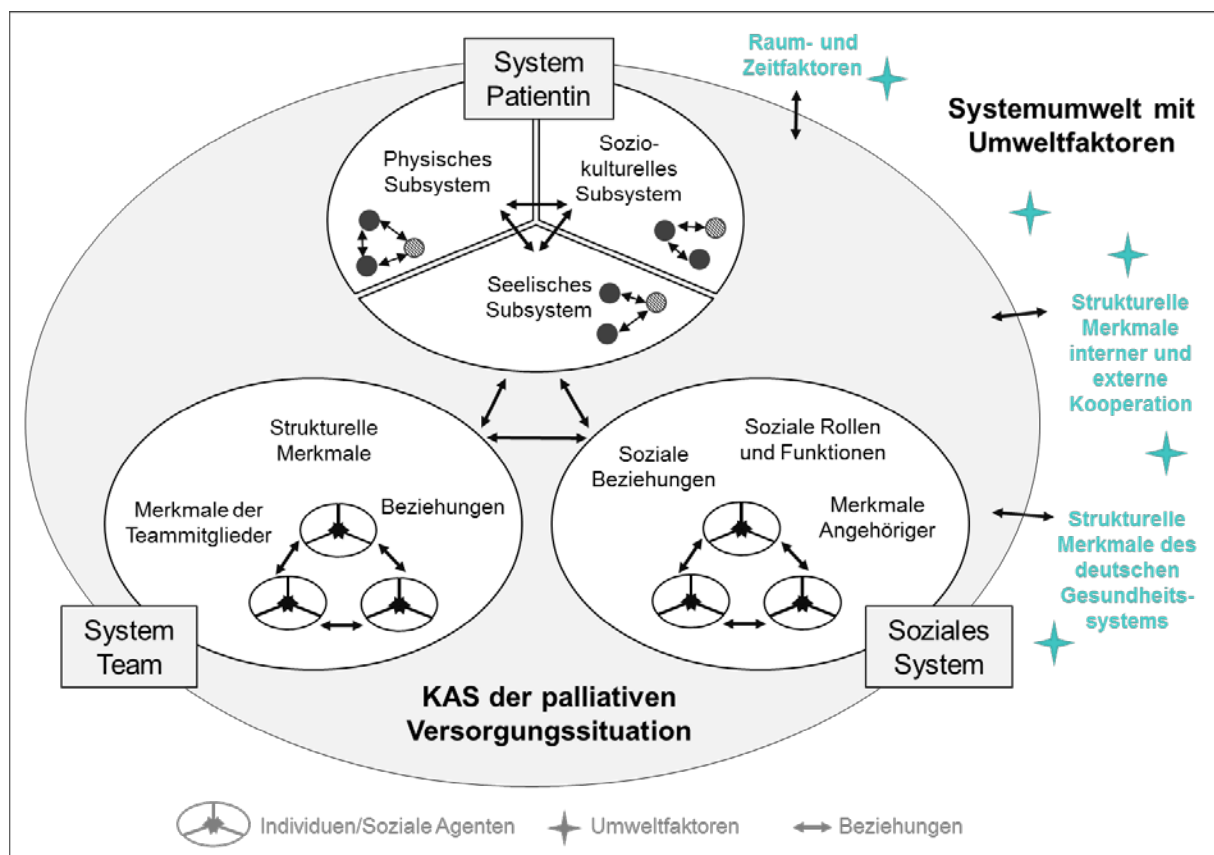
System Patientin

Raum- und Zeitfaktoren

Systemumwelt mit Umweltfaktoren

Physisches Subsystem

Sozio-kulturelles Subsystem

Seelisches Subsystem

Strukturelle Merkmale interner und externe Kooperation

Strukturelle Merkmale

Merkmale der Teammitglieder

Beziehungen

Soziale Beziehungen

Soziale Rollen und Funktionen

Merkmale Angehöriger

Strukturelle Merkmale des deutschen Gesundheitssystems

System Team

Soziales System

KAS der palliativen Versorgungssituation

Individuen/Soziale Agenten Umweltfaktoren Beziehungen